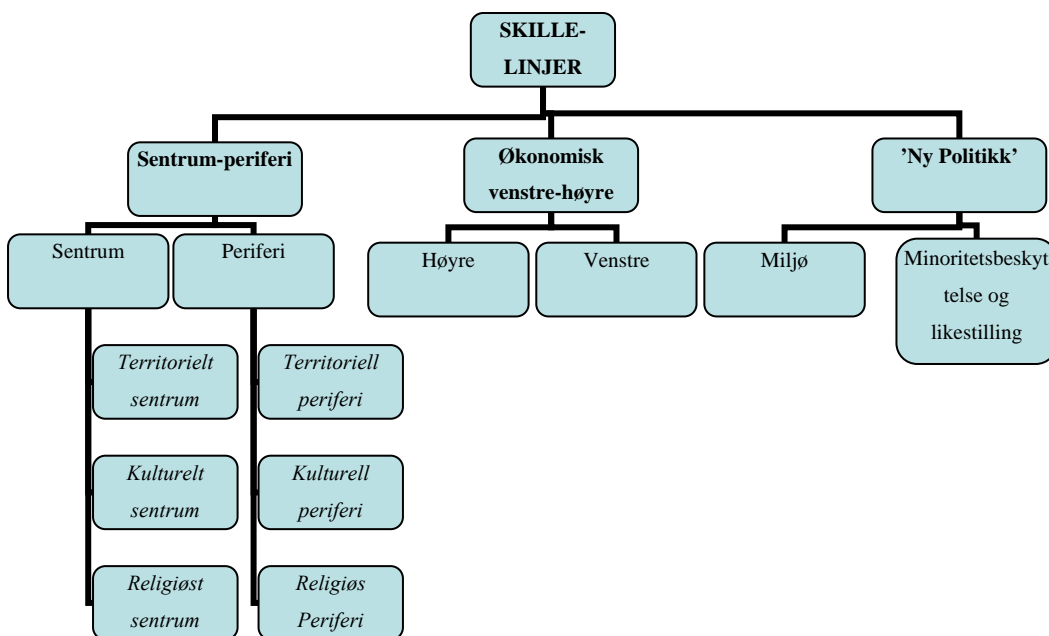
SKILLE-LINJER

Sentrum-periferi

Økonomisk venstre-høyre

'Ny Politikk'

Sentrum

Periferi

Høyre

Venstre

Miljø

Minoritetsbeskyttelse og likestilling

*Territorielt sentrum*

*Territoriell periferi*

*Kulturelt sentrum*

*Kulturell periferi*

*Religiøst sentrum*

*Religiøs Periferi*